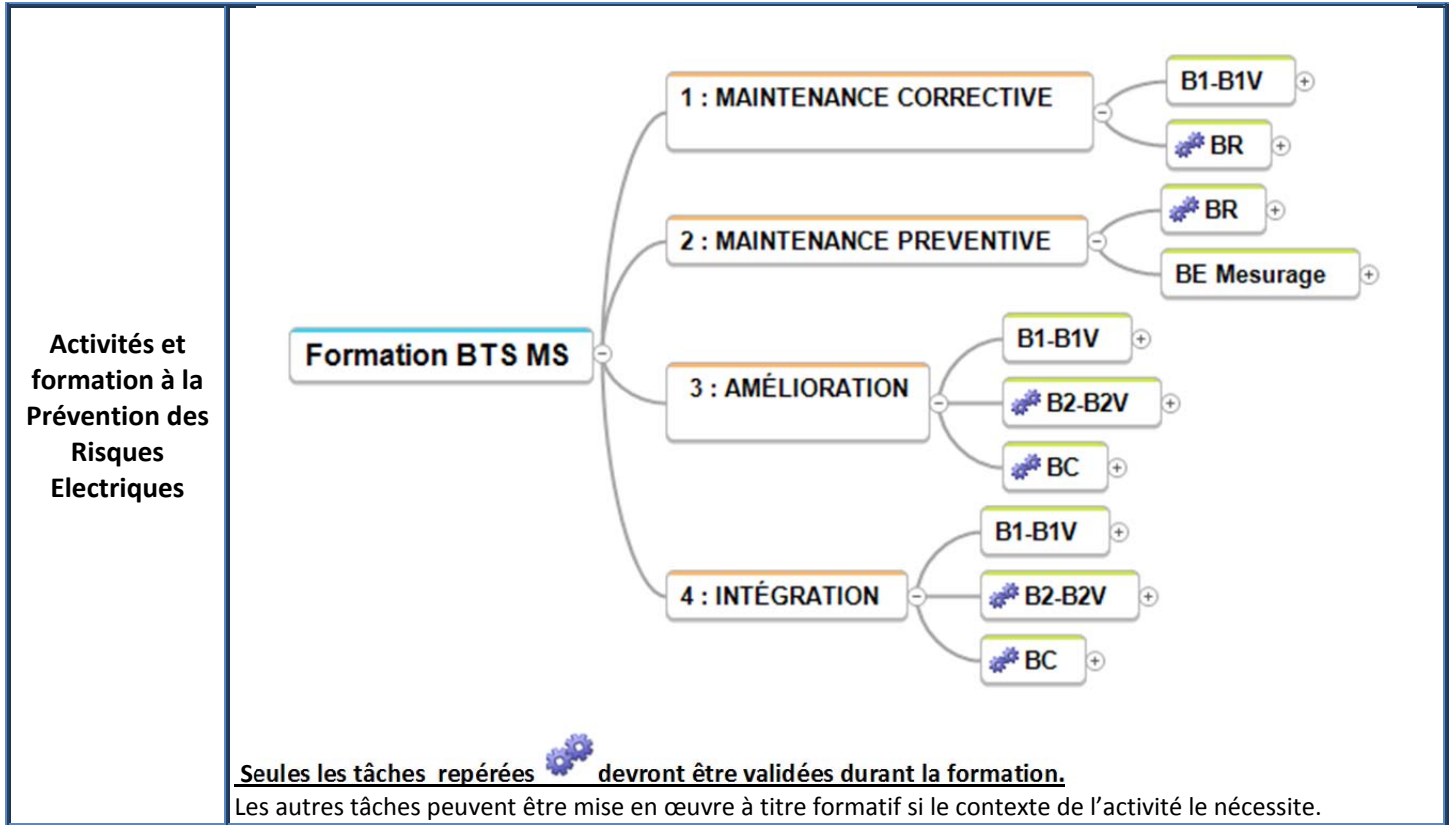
Activités et formation à la Prévention des Risques Electriques

Formation BTS MS

1 : MAINTENANCE CORRECTIVE

B1-B1V

BR

2 : MAINTENANCE PREVENTIVE

BR

BE Mesurage

3 : AMÉLIORATION

B1-B1V

B2-B2V

BC

4 : INTÉGRATION

B1-B1V

B2-B2V

BC

Seules les tâches repérées devront être validées durant la formation.

Les autres tâches peuvent être mise en œuvre à titre formatif si le contexte de l'activité le nécessite.